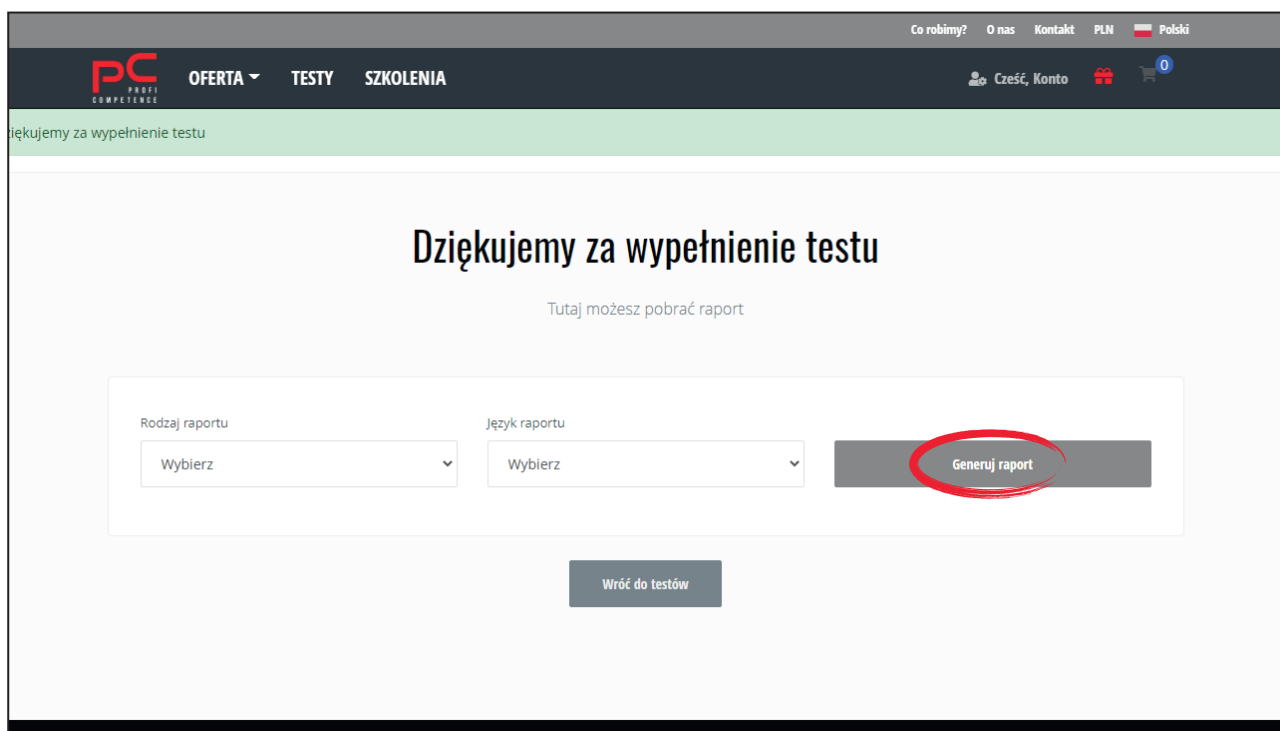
Co robimy? O nas Kontakt PLN Polski

PC PROFI COMPETENCE

OFERTA TESTY SZKOLENIA

Cześć, Konto 0

ziękujemy za wypełnienie testu

Dziękujemy za wypełnienie testu

Tutaj możesz pobrać raport

Rodzaj raportu
Wybierz

Język raportu
Wybierz

Generuj raport

Wróć do testów